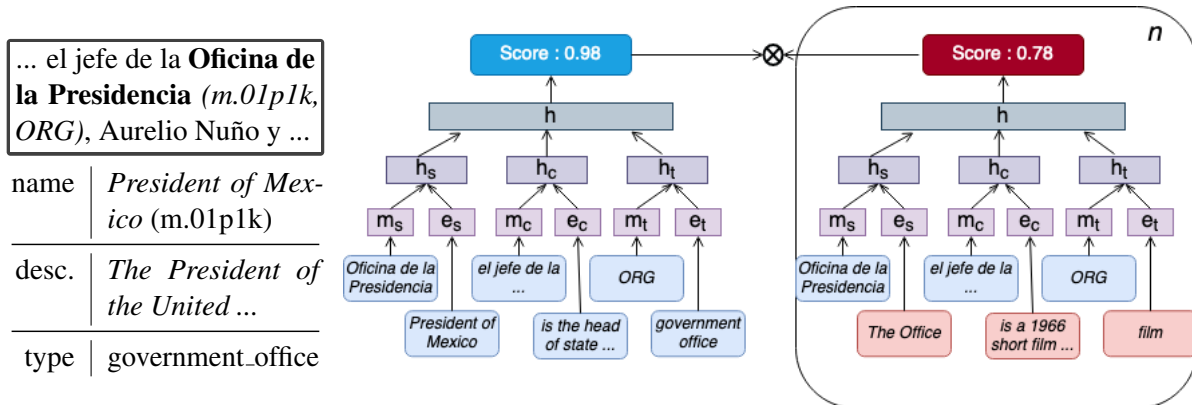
... el jefe de la **Oficina de la Presidencia** *(m.01p1k, ORG)*, Aurelio Nuño y ...

| | |
|---|---|
| name | *President of Mexico* (m.01p1k) |
| desc. | *The President of the United ...* |
| type | government_office |

Score : 0.98

$\otimes$

h

$h_s$ $h_c$ $h_t$

$m_s$ $e_s$ $m_c$ $e_c$ $m_t$ $e_t$

Oficina de la Presidencia

el jefe de la ...

ORG

President of Mexico

is the head of state ...

government office

n

Score : 0.78

h

$h_s$ $h_c$ $h_t$

$m_s$ $e_s$ $m_c$ $e_c$ $m_t$ $e_t$

Oficina de la Presidencia

el jefe de la ...

ORG

The Office

is a 1966 short film ...

film